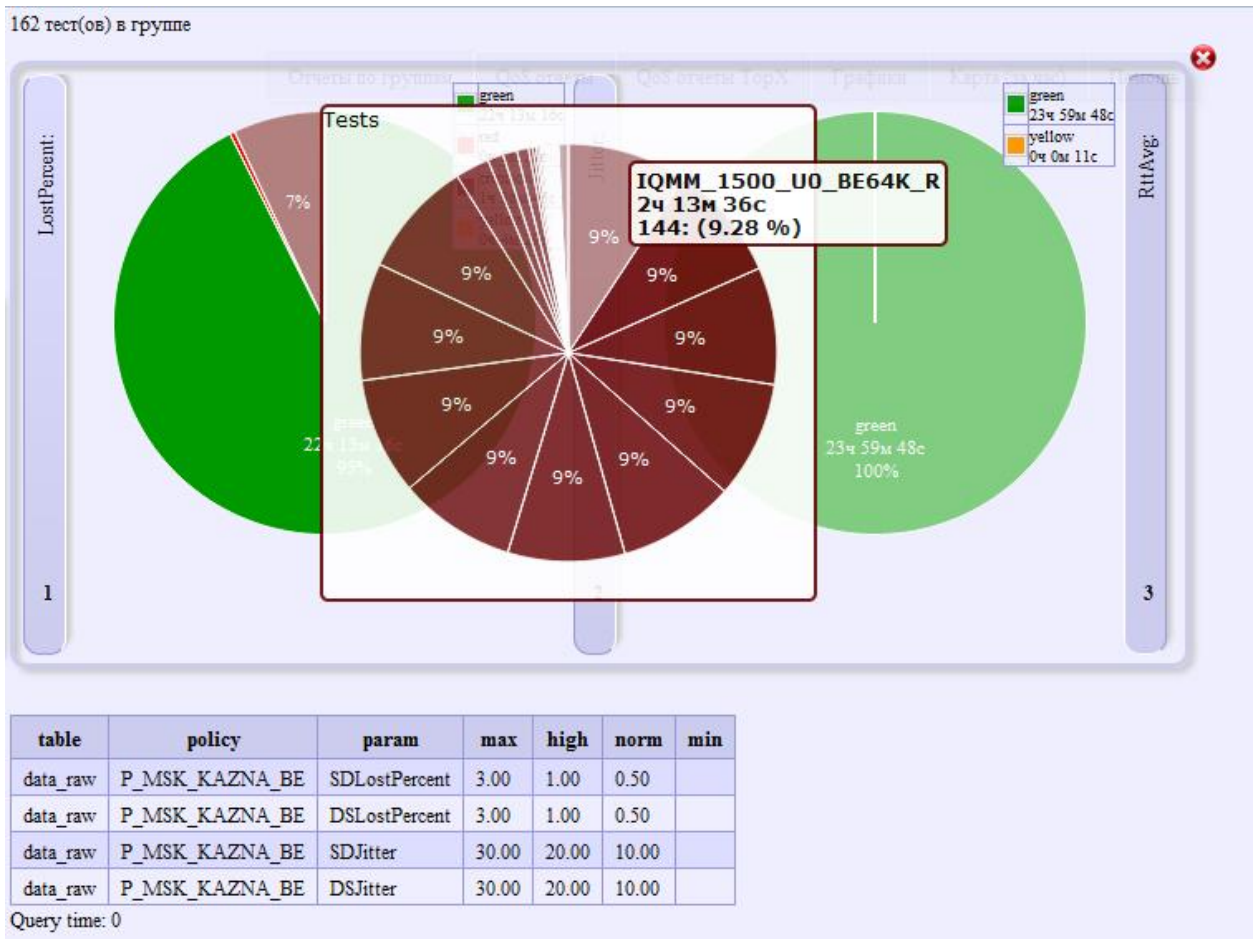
162 тест(ов) в группе

Отчеты по группам | QoS отчеты | QoS отчеты TopX | Графики | Карта (лого) | Похоже

LostPercent:

7%

green
22ч 13м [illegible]
95%

1

green
22ч 13м 16с
red
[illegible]

Jitter

2

green
23ч 59м 48с
yellow
0ч 0м 11с

RttAvg:

green
23ч 59м 48с
100%

3

Tests

9%
9%
9%
9%
9%
9%
9%
9%
9%
9%
9%

IQMM_1500_U0_BE64K_R
2ч 13м 36с
144: (9.28 %)

| table | policy | param | max | high | norm | min |
|---|---|---|---|---|---|---|
| data_raw | P_MSK_KAZNA_BE | SDLostPercent | 3.00 | 1.00 | 0.50 | |
| data_raw | P_MSK_KAZNA_BE | DSLostPercent | 3.00 | 1.00 | 0.50 | |
| data_raw | P_MSK_KAZNA_BE | SDJitter | 30.00 | 20.00 | 10.00 | |
| data_raw | P_MSK_KAZNA_BE | DSJitter | 30.00 | 20.00 | 10.00 | |

Query time: 0